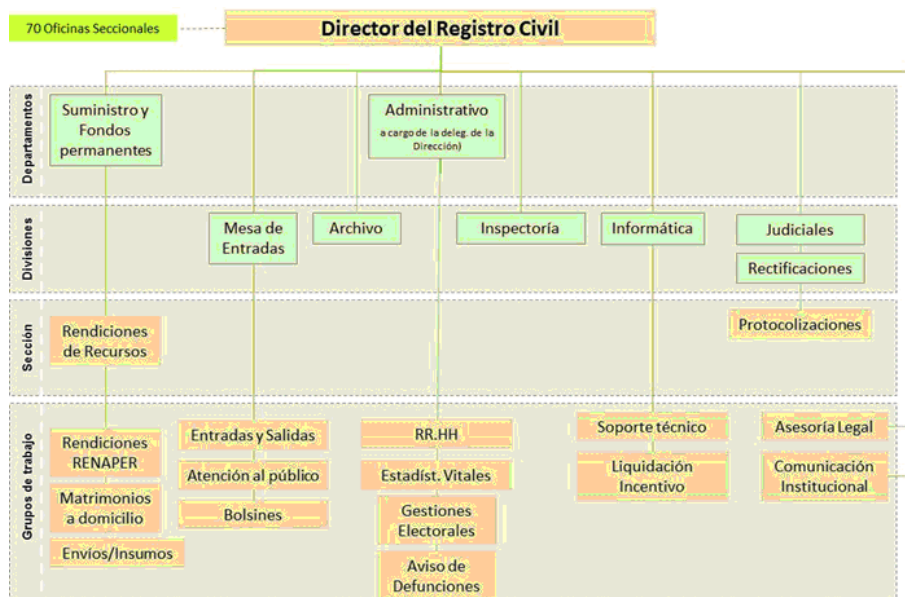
70 Oficinas Seccionales

Director del Registro Civil

Departamentos

Suministro y Fondos permanentes

Administrativo
a cargo de la deleg. de la Dirección)

Divisiones

Mesa de Entradas

Archivo

Inspectoría

Informática

Judiciales

Rectificaciones

Sección

Rendiciones de Recursos

Protocolizaciones

Grupos de trabajo

Rendiciones RENAPER

Matrimonios a domicilio

Envíos/Insumos

Entradas y Salidas

Atención al público

Bolsines

RR.HH

Estadíst. Vitales

Gestiones Electorales

Aviso de Defunciones

Soporte técnico

Liquidación Incentivo

Asesoría Legal

Comunicación Institucional